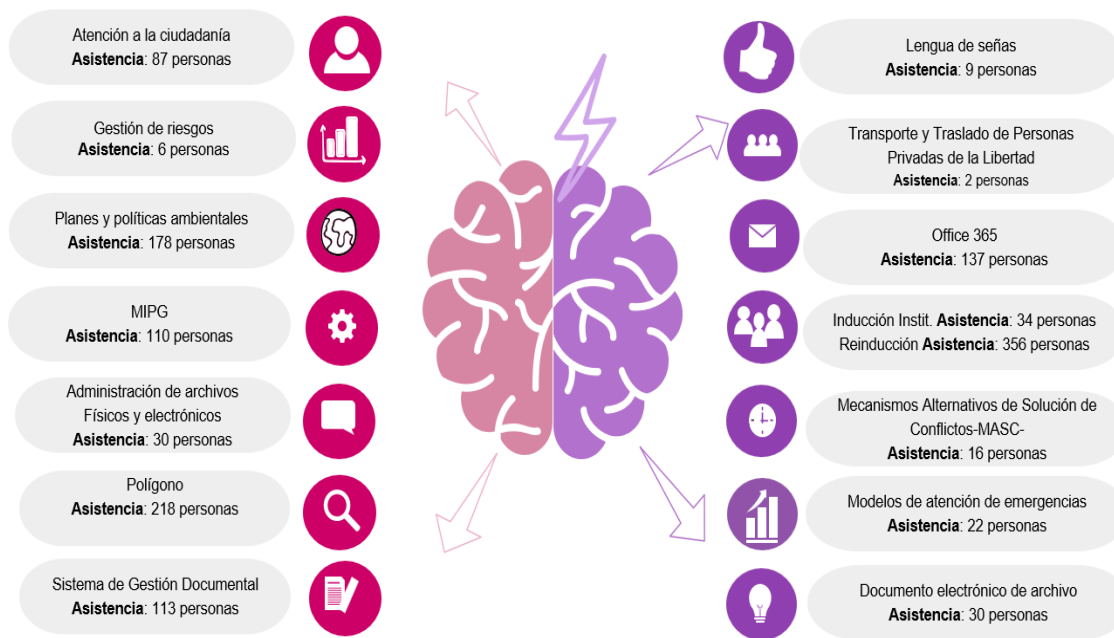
Atención a la ciudadanía
**Asistencia**: 87 personas

Gestión de riesgos
**Asistencia**: 6 personas

Planes y políticas ambientales
**Asistencia**: 178 personas

MIPG
**Asistencia**: 110 personas

Administración de archivos
Físicos y electrónicos
**Asistencia**: 30 personas

Polígono
**Asistencia**: 218 personas

Sistema de Gestión Documental
**Asistencia**: 113 personas

Lengua de señas
**Asistencia**: 9 personas

Transporte y Traslado de Personas
Privadas de la Libertad
**Asistencia**: 2 personas

Office 365
**Asistencia**: 137 personas

Inducción Instit. **Asistencia**: 34 personas
Reinducción **Asistencia**: 356 personas

Mecanismos Alternativos de Solución de
Conflictos-MASC-
**Asistencia**: 16 personas

Modelos de atención de emergencias
**Asistencia**: 22 personas

Documento electrónico de archivo
**Asistencia**: 30 personas